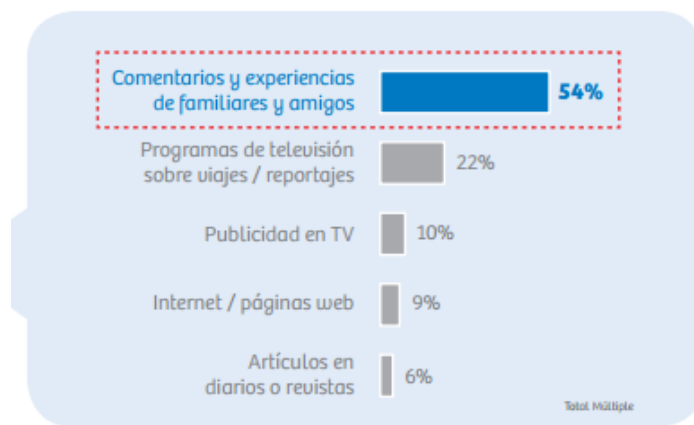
Comentarios y experiencias de familiares y amigos 54%

Programas de televisión sobre viajes / reportajes 22%

Publicidad en TV 10%

Internet / páginas web 9%

Artículos en diarios o revistas 6%

Total Múltiple